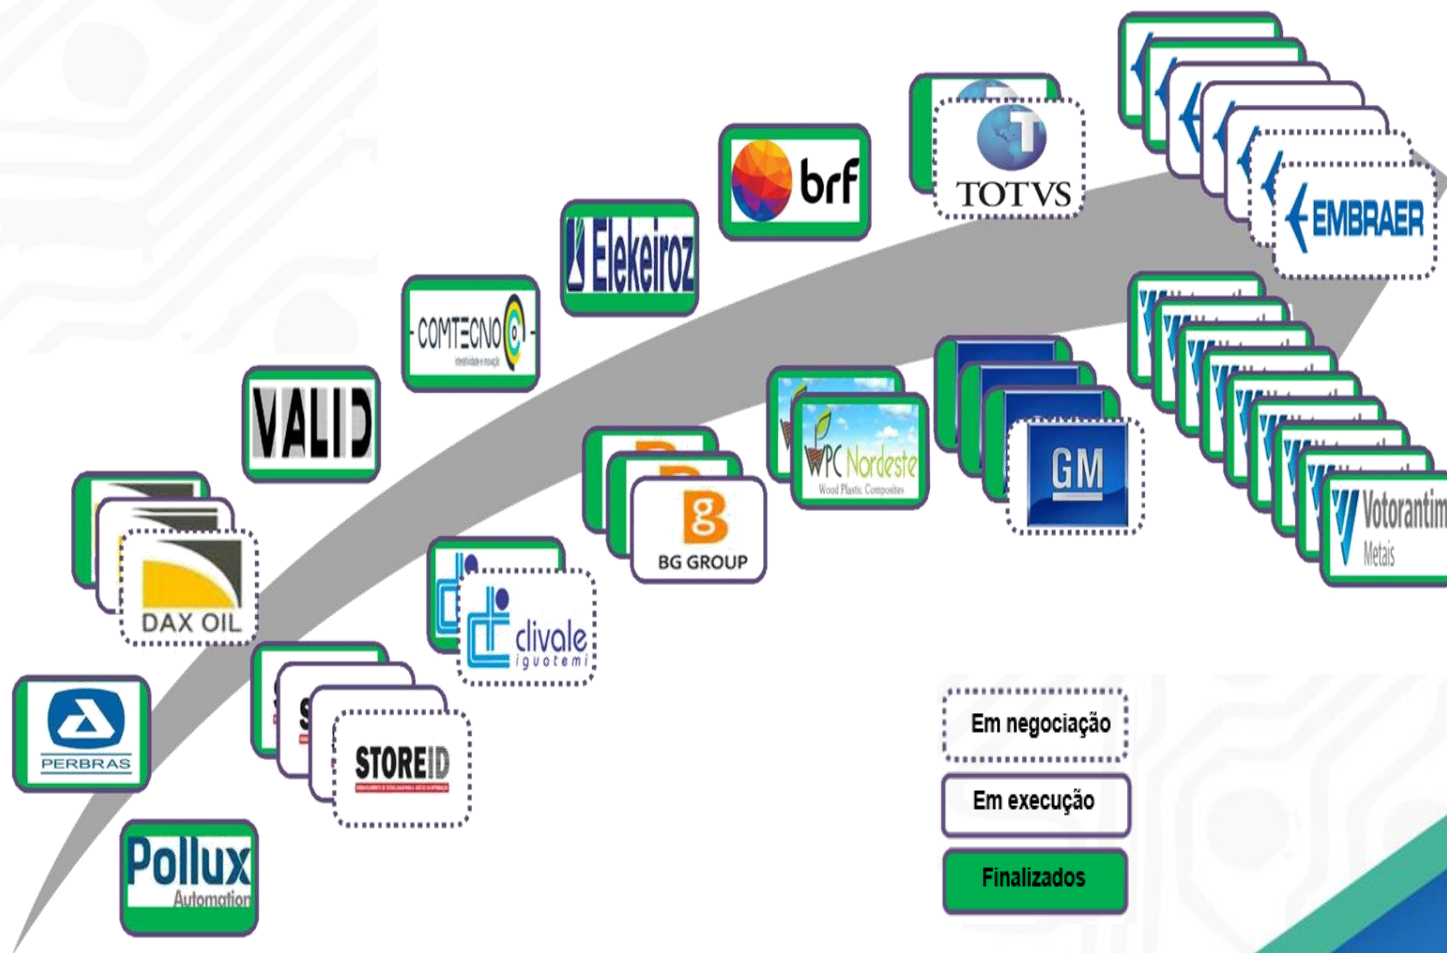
TOTVS

EMBRAER

brf

Elekeiroz

COMTECNO

VALID

DAX OIL

PERBRAS

Pollux
Automation

STOREID

clivale
iguatemi

BG GROUP

WPC Nordeste
Wood Plastic Composites

GM

Votorantim
Metais

Em negociação

Em execução

Finalizados